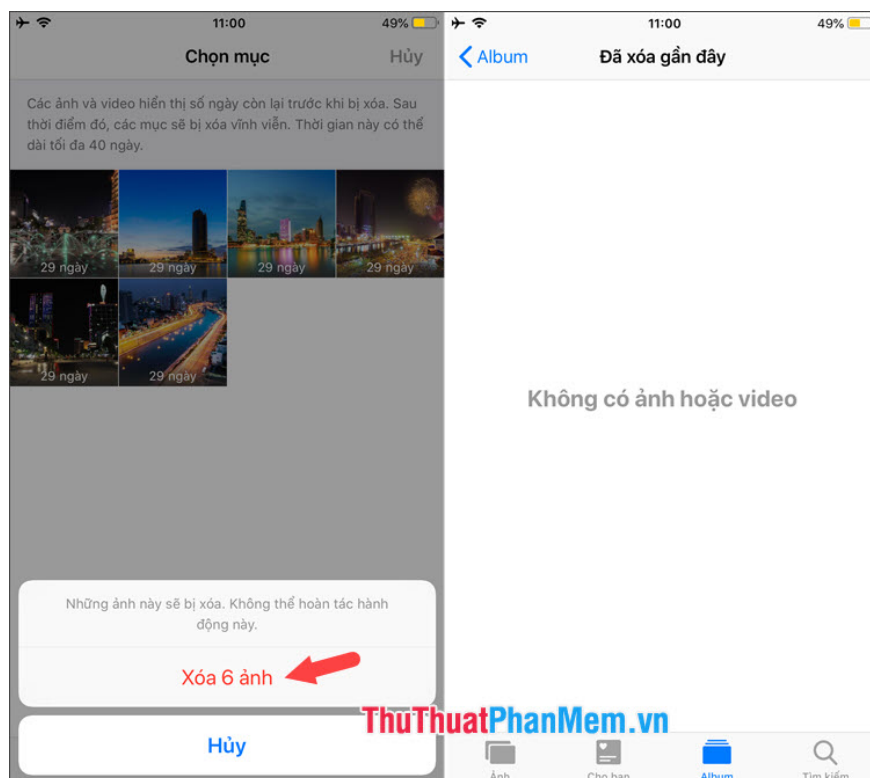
11:00
49%
Chọn mục
Hủy

Các ảnh và video hiển thị số ngày còn lại trước khi bị xóa. Sau thời điểm đó, các mục sẽ bị xóa vĩnh viễn. Thời gian này có thể dài tối đa 40 ngày.

29 ngày
29 ngày
29 ngày
29 ngày
29 ngày
29 ngày

Những ảnh này sẽ bị xóa. Không thể hoàn tác hành động này.

Xóa 6 ảnh

Hủy

11:00
49%
Album
Đã xóa gần đây

Không có ảnh hoặc video

ThuThuatPhanMem.vn

Ảnh
Cho bạn
Album
Tìm kiếm